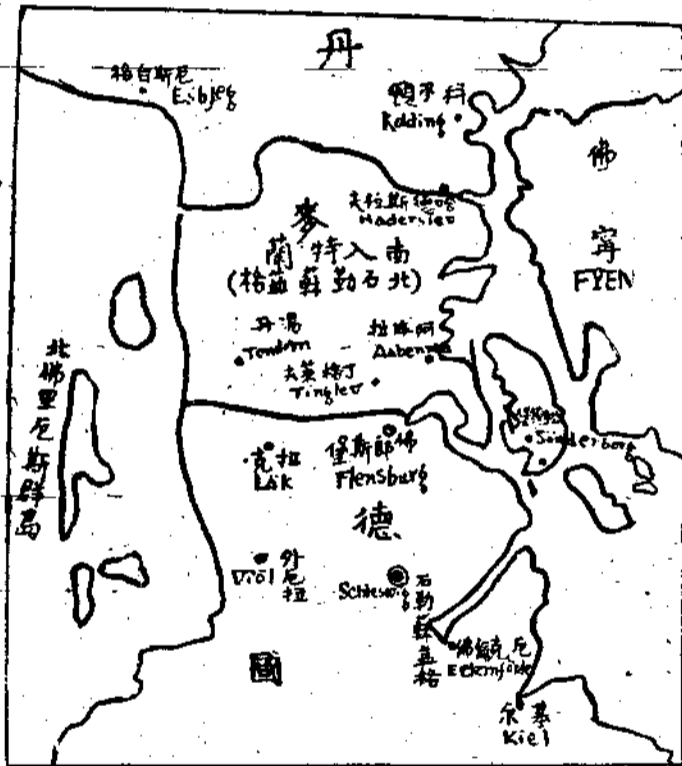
丹

格白斯尼
Esbjerg

柯汀科
Kolding

佛

麥

大拉斯德哈
Haderslev

甯
FYEN

蘭特入南
(格蘇蘇勒石北)

丹湯
Tondern

拉峰阿
Aabenraa

北佛里尼斯群島

大黎格丁
Tinglev

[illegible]
Sonderborg

克拉
Lök

堡斯郎佛
Flensburg

德

外尼拉
Viöl

Schleswig 石勒蘇益格

佛爾克尼
Eckernförde

國

介基
Kiel